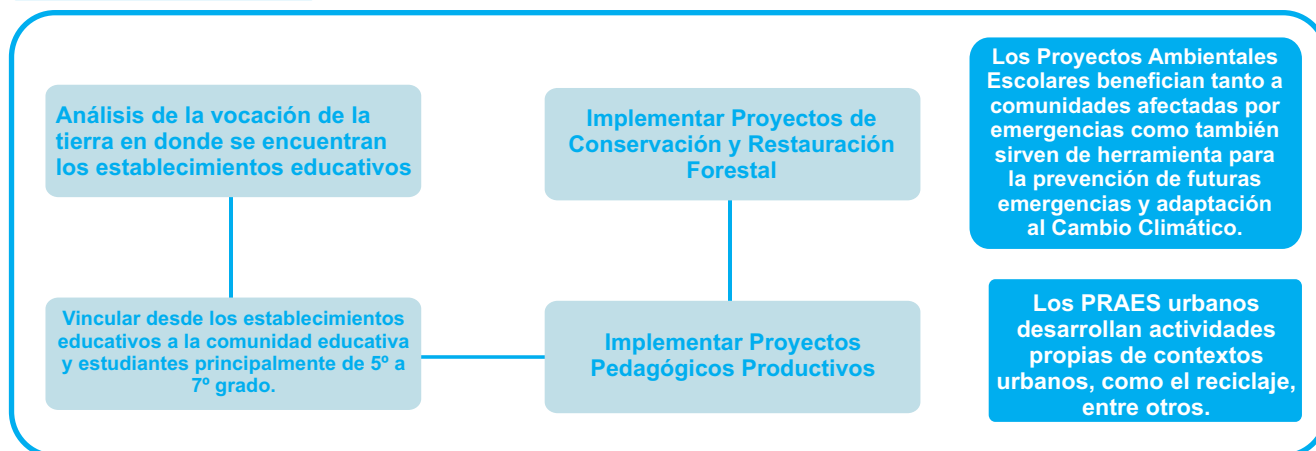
Análisis de la vocación de la tierra en donde se encuentran los establecimientos educativos

Implementar Proyectos de Conservación y Restauración Forestal

Los Proyectos Ambientales Escolares benefician tanto a comunidades afectadas por emergencias como también sirven de herramienta para la prevención de futuras emergencias y adaptación al Cambio Climático.

Vincular desde los establecimientos educativos a la comunidad educativa y estudiantes principalmente de 5º a 7º grado.

Implementar Proyectos Pedagógicos Productivos

Los PRAES urbanos desarrollan actividades propias de contextos urbanos, como el reciclaje, entre otros.